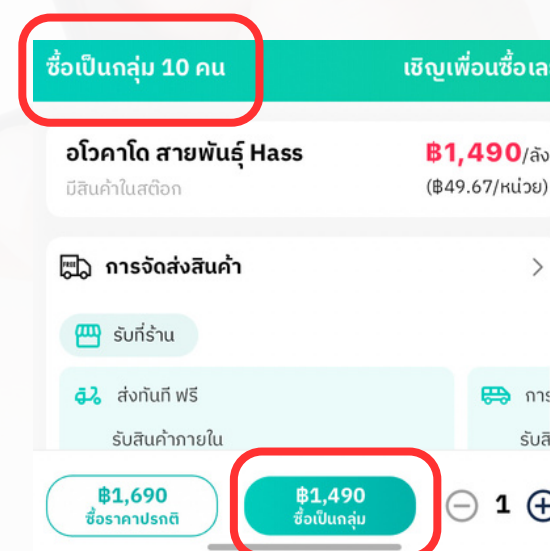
ซื้อเป็นกลุ่ม 10 คน

เชิญเพื่อนซื้อเล

อโวคาโด สายพันธุ์ Hass

฿1,490/ลัง

มีสินค้าในสต๊อก

(฿49.67/หน่วย)

FREE

การจัดส่งสินค้า

>

รับที่ร้าน

ส่งทันที ฟรี

รับสินค้าภายใน

การ

รับสิ

฿1,690
ซื้อราคาปรกติ

฿1,490
ซื้อเป็นกลุ่ม

1